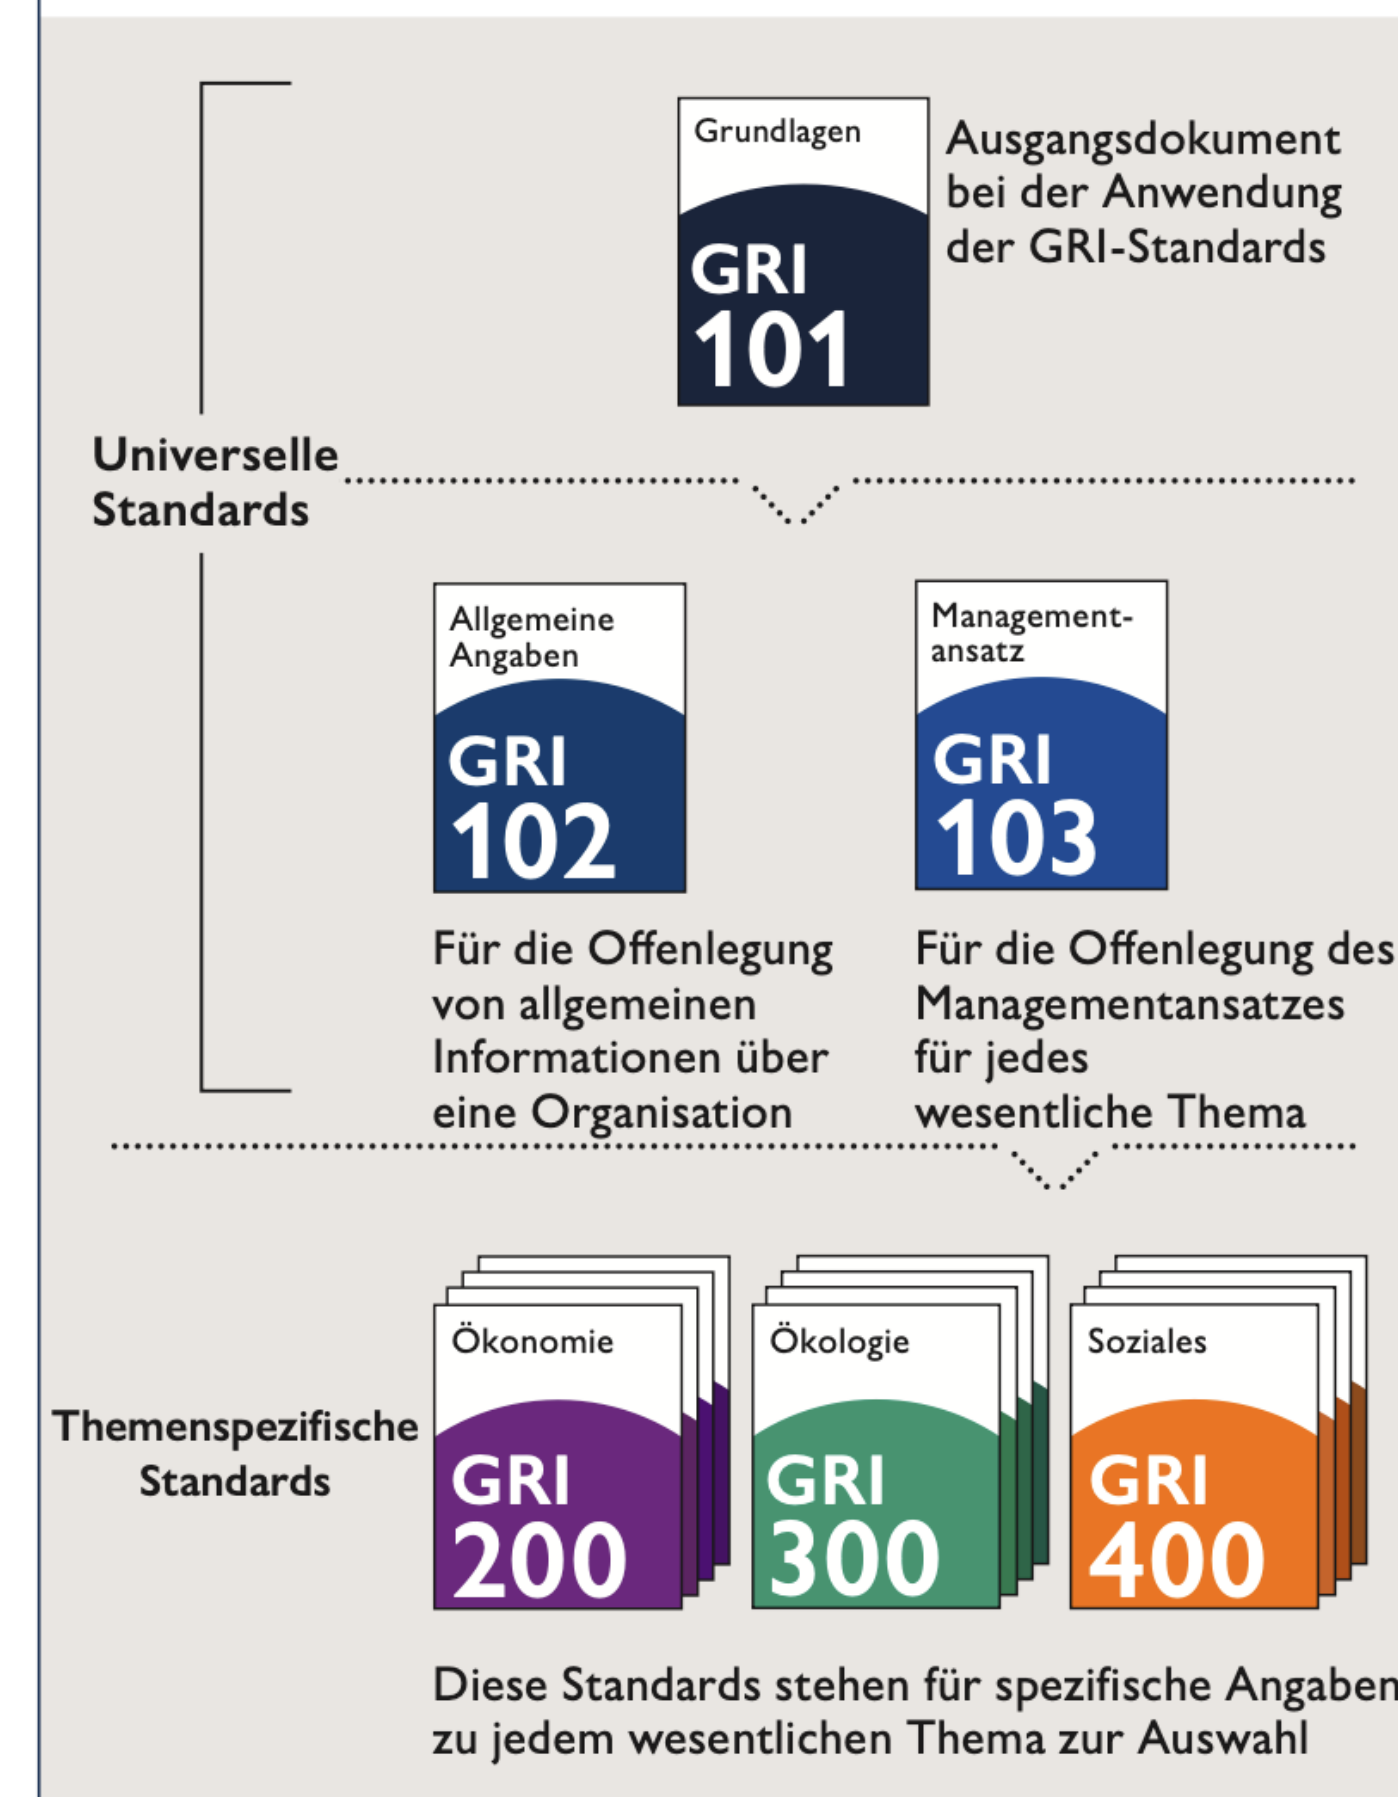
Grundlagen
GRI
101

Ausgangsdokument bei der Anwendung der GRI-Standards

Universelle Standards

Allgemeine Angaben
GRI
102

Management-ansatz
GRI
103

Für die Offenlegung von allgemeinen Informationen über eine Organisation

Für die Offenlegung des Managementansatzes für jedes wesentliche Thema

Themenspezifische Standards

Ökonomie
GRI
200

Ökologie
GRI
300

Soziales
GRI
400

Diese Standards stehen für spezifische Angaben zu jedem wesentlichen Thema zur Auswahl